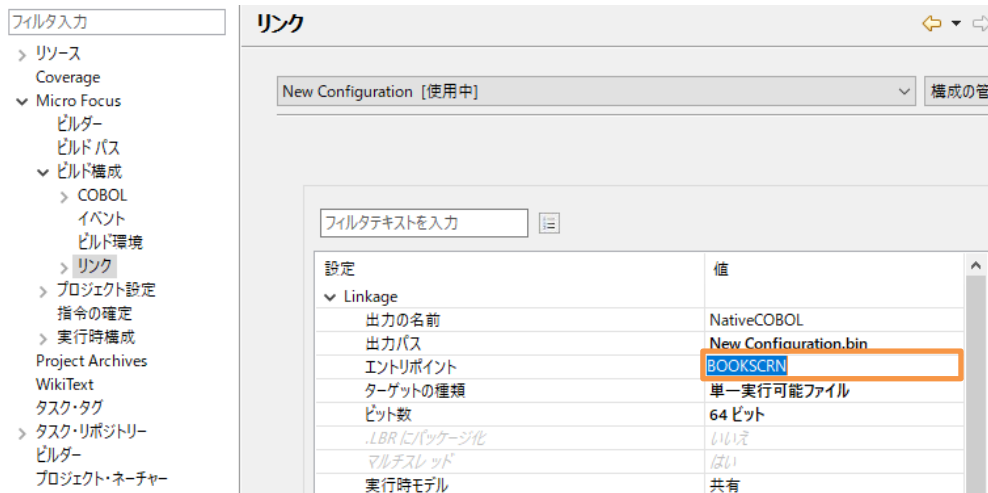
フィルタ入力
> リソース
Coverage
∨ Micro Focus
ビルダー
ビルド パス
∨ ビルド構成
> COBOL
イベント
ビルド環境
> リンク
> プロジェクト設定
指令の確定
> 実行時構成
Project Archives
WikiText
タスク・タグ
> タスク・リポジトリー
ビルダー
プロジェクト・ネーチャー

リンク

New Configuration [使用中]
構成の管

フィルタテキストを入力

| 設定 | 値 |
|---|---|
| ∨ Linkage | |
| 出力の名前 | NativeCOBOL |
| 出力パス | New Configuration.bin |
| エントリポイント | BOOKSCRN |
| ターゲットの種類 | 単一実行可能ファイル |
| ビット数 | 64 ビット |
| .LBR にパッケージ化 | いいえ |
| マルチスレッド | はい |
| 実行時モデル | 共有 |